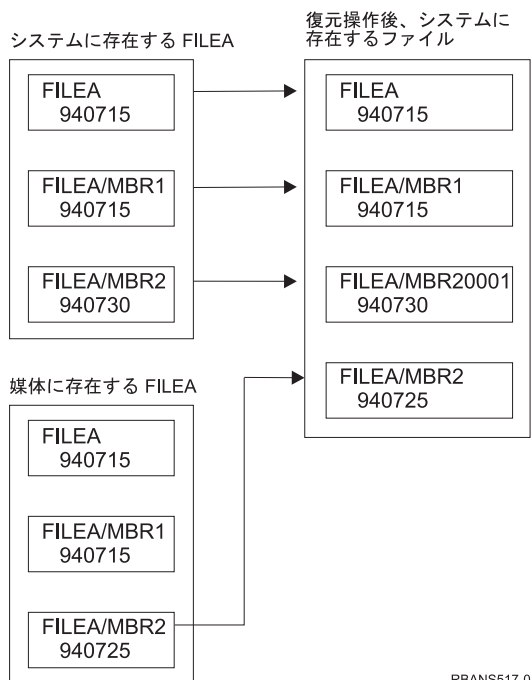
システムに存在する FILEA

FILEA
940715

FILEA/MBR1
940715

FILEA/MBR2
940730

復元操作後、システムに存在するファイル

FILEA
940715

FILEA/MBR1
940715

FILEA/MBR20001
940730

FILEA/MBR2
940725

媒体に存在する FILEA

FILEA
940715

FILEA/MBR1
940715

FILEA/MBR2
940725

RBANS517-0